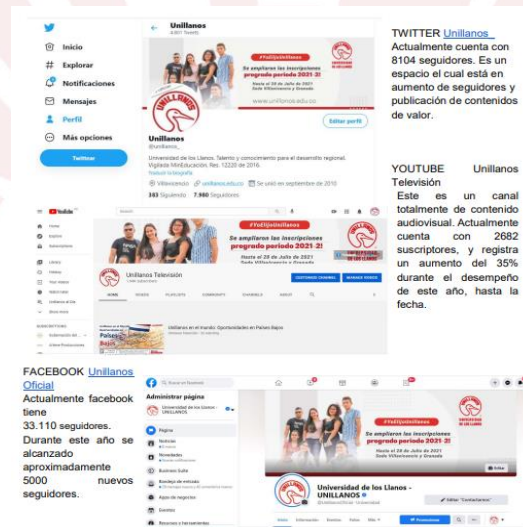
Inicio
Explorar
Notificaciones
Mensajes
Perfil
Más opciones
Twittear

Unillanos
8.601 Tweets

#YoElijoUnillanos
Se ampliaron las inscripciones pregrado periodo 2021-2!
Hasta el 28 de Julio de 2021
Sede Villavicencio y Granada
www.unillanos.edu.co

Editar perfil

Unillanos
@unillanos_

Universidad de los Llanos. Talento y conocimiento para el desarrollo regional. Vigilada MinEducación. Res. 12220 de 2016.
Villavicencio unillanos.edu.co Se unió en septiembre de 2010
333 Siguiendo 7.980 Seguidores

TWITTER Unillanos_
Actualmente cuenta con 8104 seguidores. Es un espacio el cual está en aumento de seguidores y publicación de contenidos de valor.

YouTube
Inicio
Explorar
Suscripciones
Biblioteca
Historial
Tus videos
Ver más tarde
Unillanos en la Uni
Mostrar más
SUSCRIPCIONES

#YoElijoUnillanos
Se ampliaron las inscripciones pregrado periodo 2021-2!
Hasta el 28 de Julio de 2021
Sede Villavicencio y Granada

Unillanos Televisión
PERSONALIZAR CANAL ADMINISTRAR VIDEOS
INICIO VIDEOS PLAYLISTS COMUNIDAD CANALES ACERCA DE
Unillanos en el mundo: Oportunidades en Países Bajos
Países Bajos

YOUTUBE Unillanos Televisión
Este es un canal totalmente de contenido audiovisual. Actualmente cuenta con 2682 suscriptores, y registra un aumento del 35% durante el desempeño de este año, hasta la fecha.

FACEBOOK Unillanos Oficial
Actualmente facebook tiene 33.110 seguidores. Durante este año se alcanzado aproximadamente 5000 nuevos seguidores.

Buscar en Facebook
Administrar página
Universidad de los Llanos - UNILLANOS
Página
Noticias
Novedades
Business Suite
Bandeja de entrada
Apps de negocios
Eventos
Recursos y herramientas

#YoElijoUnillanos
Se ampliaron las inscripciones pregrado periodo 2021-2!
Hasta el 28 de Julio de 2021
Sede Villavicencio y Granada

Universidad de los Llanos - UNILLANOS
@UnillanosOficial · Universidad
Editar
Editar "Contactarnos"
Inicio Información Eventos Fotos Más Promocionar